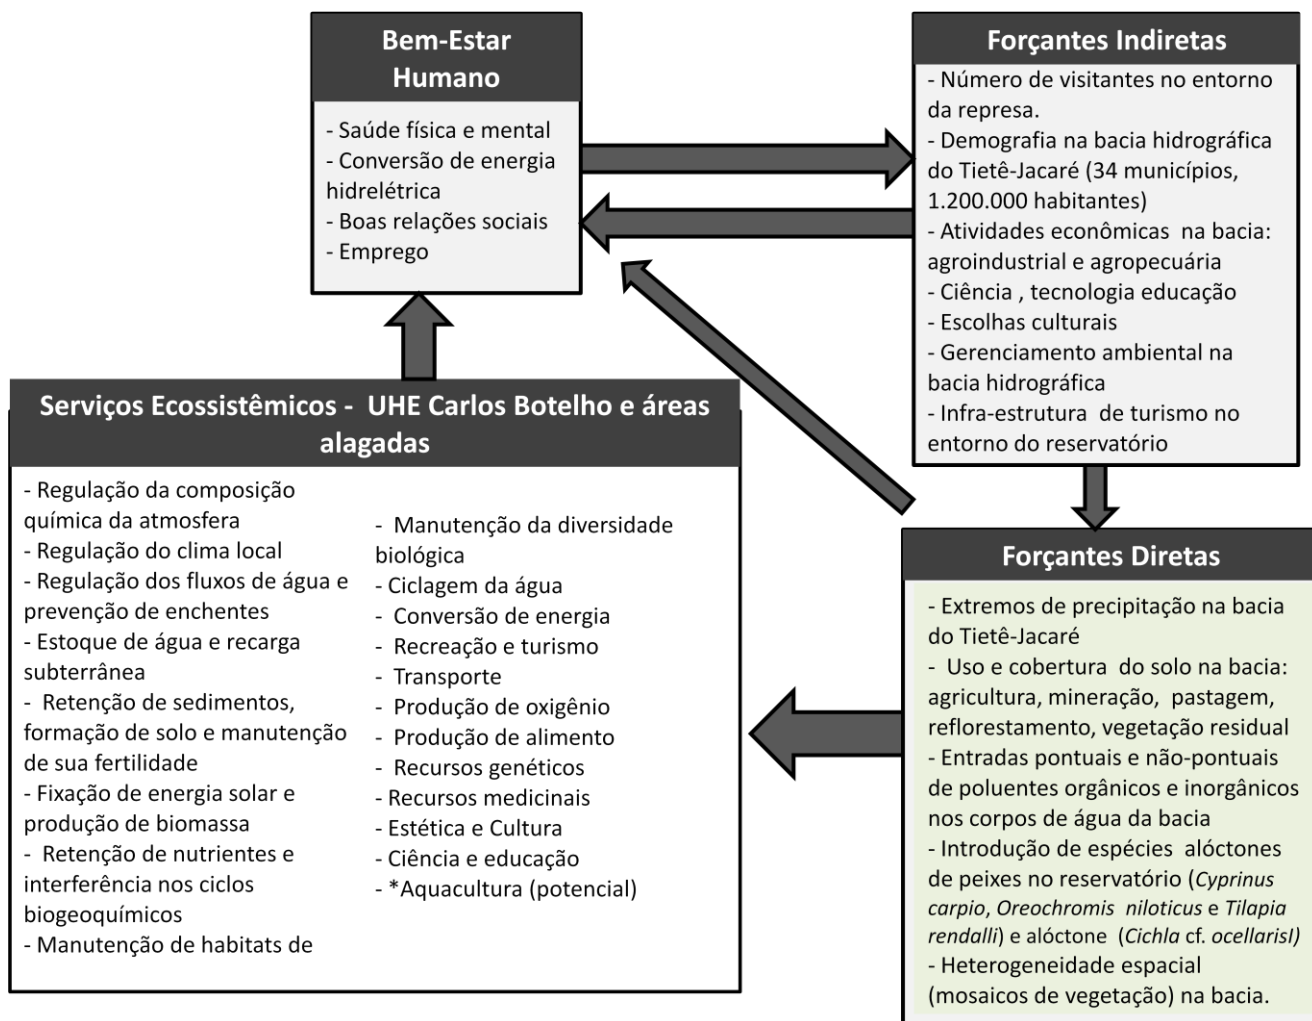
Bem-Estar Humano

- Saúde física e mental
- Conversão de energia hidrelétrica
- Boas relações sociais
- Emprego

Forçantes Indiretas

- Número de visitantes no entorno da represa.
- Demografia na bacia hidrográfica do Tietê-Jacaré (34 municípios, 1.200.000 habitantes)
- Atividades econômicas na bacia: agroindustrial e agropecuária
- Ciência , tecnologia educação
- Escolhas culturais
- Gerenciamento ambiental na bacia hidrográfica
- Infra-estrutura de turismo no entorno do reservatório

Serviços Ecossistêmicos - UHE Carlos Botelho e áreas alagadas

- Regulação da composição química da atmosfera
- Regulação do clima local
- Regulação dos fluxos de água e prevenção de enchentes
- Estoque de água e recarga subterrânea
- Retenção de sedimentos, formação de solo e manutenção de sua fertilidade
- Fixação de energia solar e produção de biomassa
- Retenção de nutrientes e interferência nos ciclos biogeoquímicos
- Manutenção de habitats de

- Manutenção da diversidade biológica
- Ciclagem da água
- Conversão de energia
- Recreação e turismo
- Transporte
- Produção de oxigênio
- Produção de alimento
- Recursos genéticos
- Recursos medicinais
- Estética e Cultura
- Ciência e educação
- *Aquacultura (potencial)

Forçantes Diretas

- Extremos de precipitação na bacia do Tietê-Jacaré
- Uso e cobertura do solo na bacia: agricultura, mineração, pastagem, reflorestamento, vegetação residual
- Entradas pontuais e não-pontuais de poluentes orgânicos e inorgânicos nos corpos de água da bacia
- Introdução de espécies alóctones de peixes no reservatório (*Cyprinus carpio*, *Oreochromis niloticus* e *Tilapia rendalli*) e alóctone (*Cichla* cf. *ocellarisI)*
- Heterogeneidade espacial (mosaicos de vegetação) na bacia.